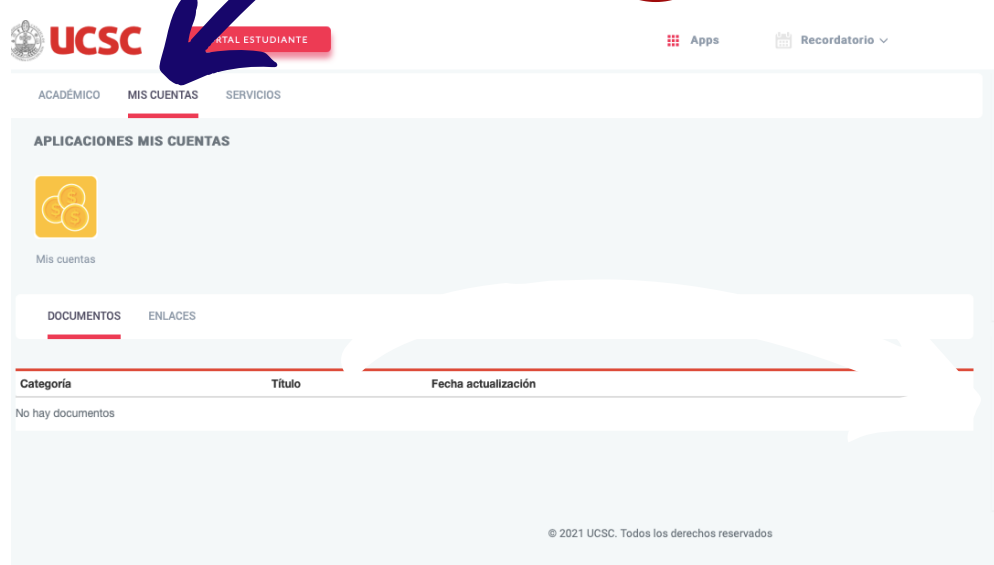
UCSC

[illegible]RTAL ESTUDIANTE

Apps

Recordatorio

ACADÉMICO MIS CUENTAS SERVICIOS

APLICACIONES MIS CUENTAS

Mis cuentas

DOCUMENTOS ENLACES

| Categoría | Título | Fecha actualización |
|---|---|---|
| No hay documentos | | |

© 2021 UCSC. Todos los derechos reservados